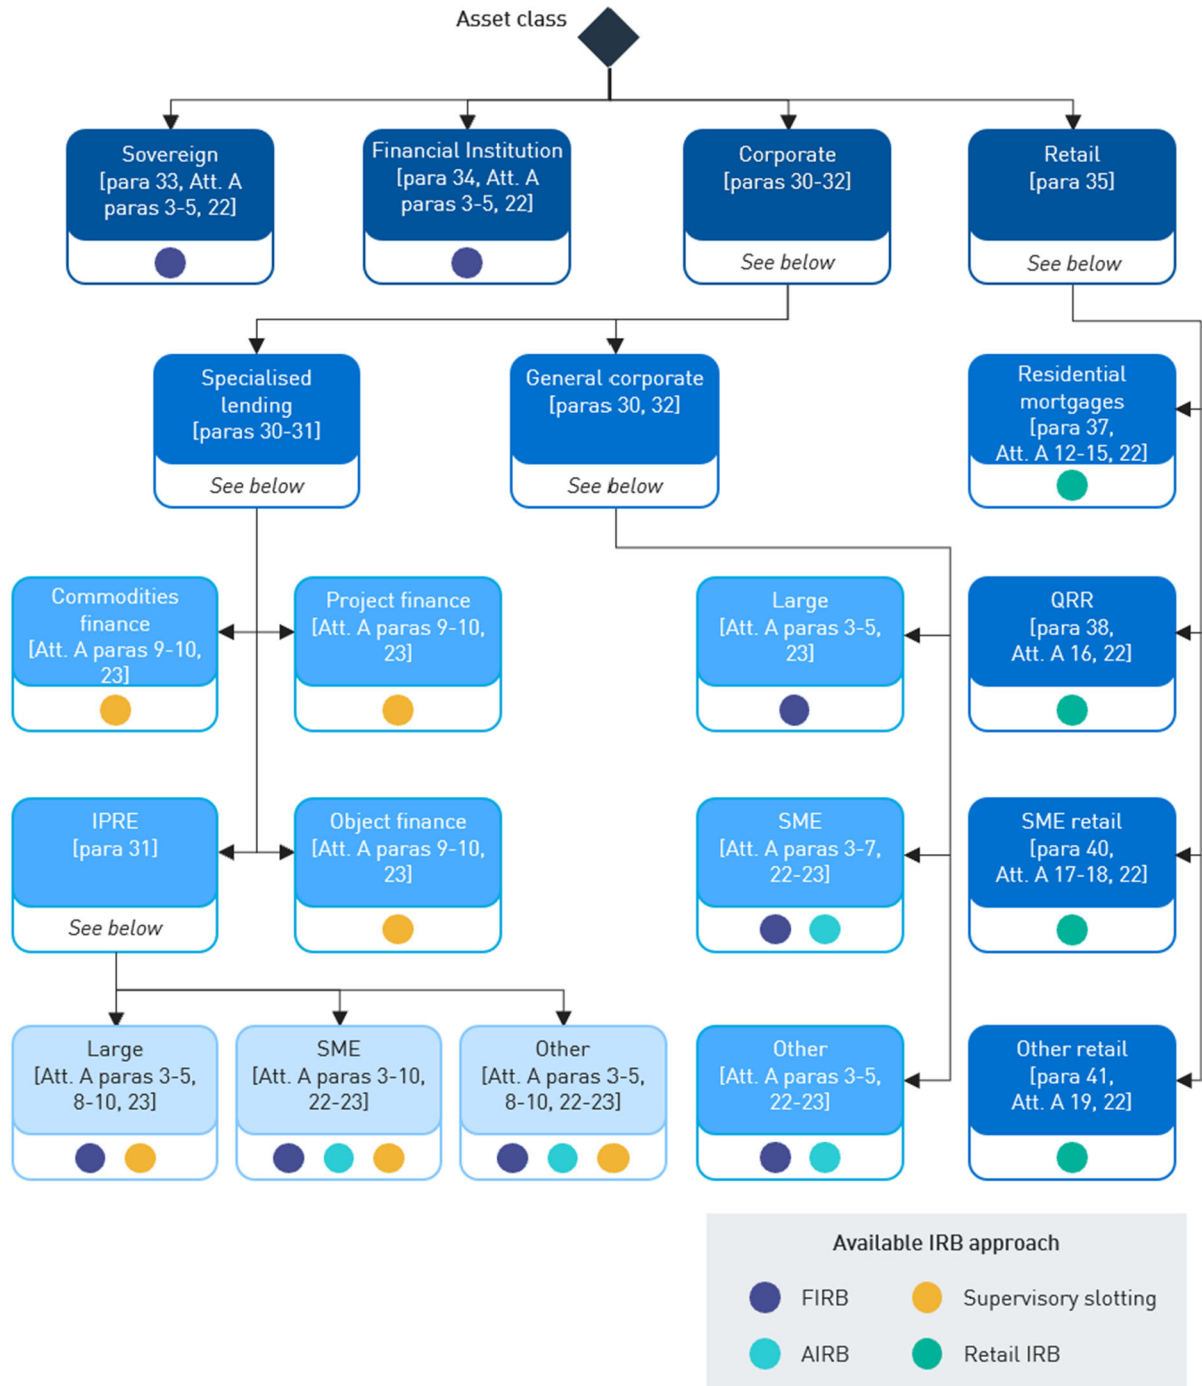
Asset class

Sovereign [para 33, Att. A paras 3-5, 22]

Financial Institution [para 34, Att. A paras 3-5, 22]

Corporate [paras 30-32]
See below

Retail [para 35]
See below

Specialised lending [paras 30-31]
See below

General corporate [paras 30, 32]
See below

Residential mortgages [para 37, Att. A 12-15, 22]

Commodities finance [Att. A paras 9-10, 23]

Project finance [Att. A paras 9-10, 23]

Large [Att. A paras 3-5, 23]

QRR [para 38, Att. A 16, 22]

IPRE [para 31]
See below

Object finance [Att. A paras 9-10, 23]

SME [Att. A paras 3-7, 22-23]

SME retail [para 40, Att. A 17-18, 22]

Large [Att. A paras 3-5, 8-10, 23]

SME [Att. A paras 3-10, 22-23]

Other [Att. A paras 3-5, 8-10, 22-23]

Other [Att. A paras 3-5, 22-23]

Other retail [para 41, Att. A 19, 22]

Available IRB approach
FIRB
Supervisory slotting
AIRB
Retail IRB